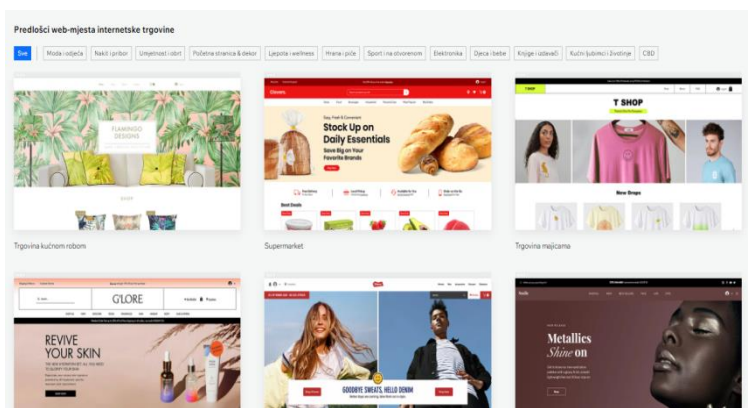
Predlošci web-mjesta internetske trgovine

Sve | Moda i odjeća | Nakit i pribor | Umjetnost i obrt | Početna stranica & dekor | Ljepota i wellness | Hrana i piće | Sport i na otvorenom | Elektronika | Djeca i bebe | Knjige i izdavači | Kućni ljubimci i životinje | CBD

FLAMINGO DESIGNS

Trgovina kućnom robom

Stock Up on Daily Essentials

Save Big on Your Favorite Brands

Best Deals

Supermarket

T SHOP

New Drops

Trgovina majicama

G'LORE

REVIVE YOUR SKIN

GOODBYE SWEATS, HELLO DENIM

Metallics Shine on